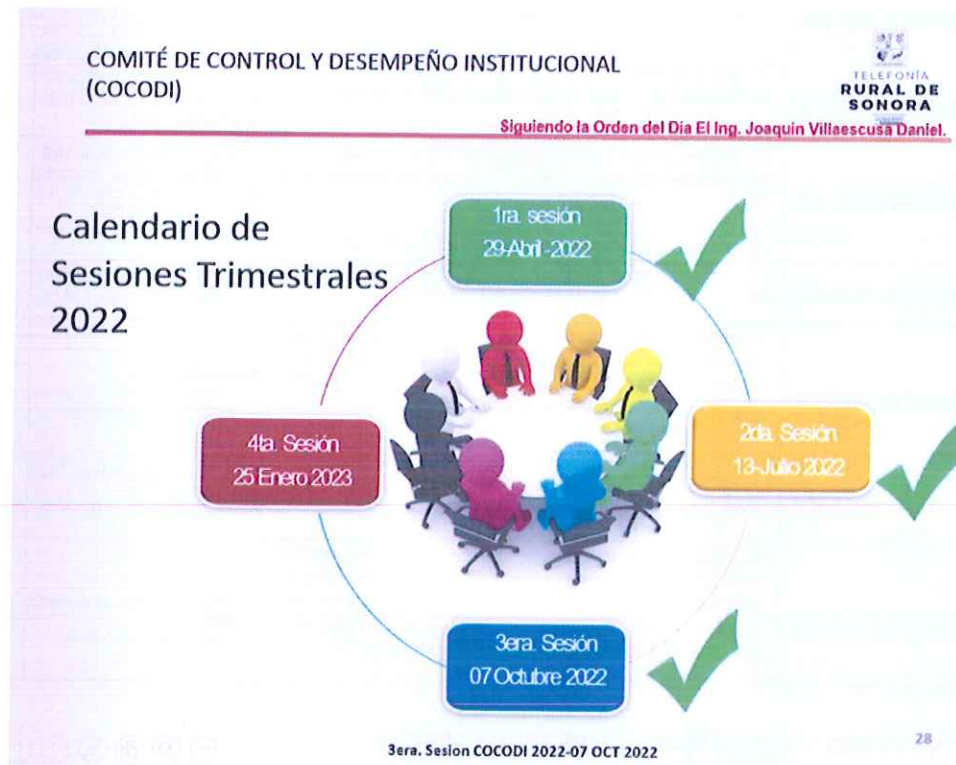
COMITÉ DE CONTROL Y DESEMPEÑO INSTITUCIONAL (COCODI)

TELEFONÍA RURAL DE SONORA

Siguiendo la Orden del Dia El Ing. Joaquin Villaescusa Daniel.

Calendario de Sesiones Trimestrales 2022

1ra. sesión
29-Abril -2022

2da. Sesión
13-Julio 2022

3era. Sesión
07 Octubre 2022

4ta. Sesión
25 Enero 2023

3era. Sesion COCODI 2022-07 OCT 2022

28